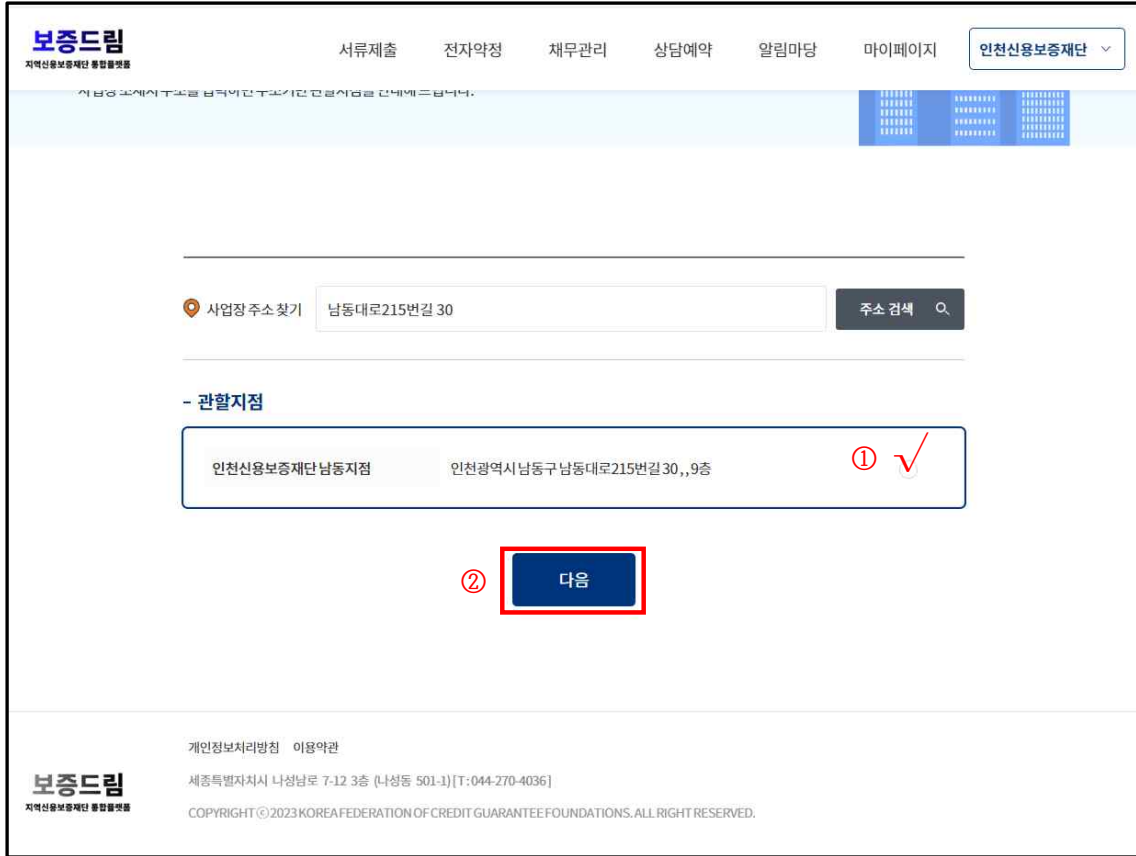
보증드림
지역신용보증재단 통합플랫폼

서류제출 전자약정 채무관리 상담예약 알림마당 마이페이지 인천신용보증재단

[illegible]

사업장 주소 찾기 남동대로215번길 30 주소 검색

- 관할지점

| 인천신용보증재단 남동지점 | 인천광역시 남동구 남동대로215번길30,,9층 | ① √ |
|---|---|---|

② 다음

개인정보처리방침 이용약관

보증드림
지역신용보증재단 통합플랫폼

세종특별자치시 나성남로 7-12 3층 (나성동 501-1) [T: 044-270-4036]

COPYRIGHT ⓒ 2023 KOREA FEDERATION OF CREDIT GUARANTEE FOUNDATIONS. ALL RIGHT RESERVED.